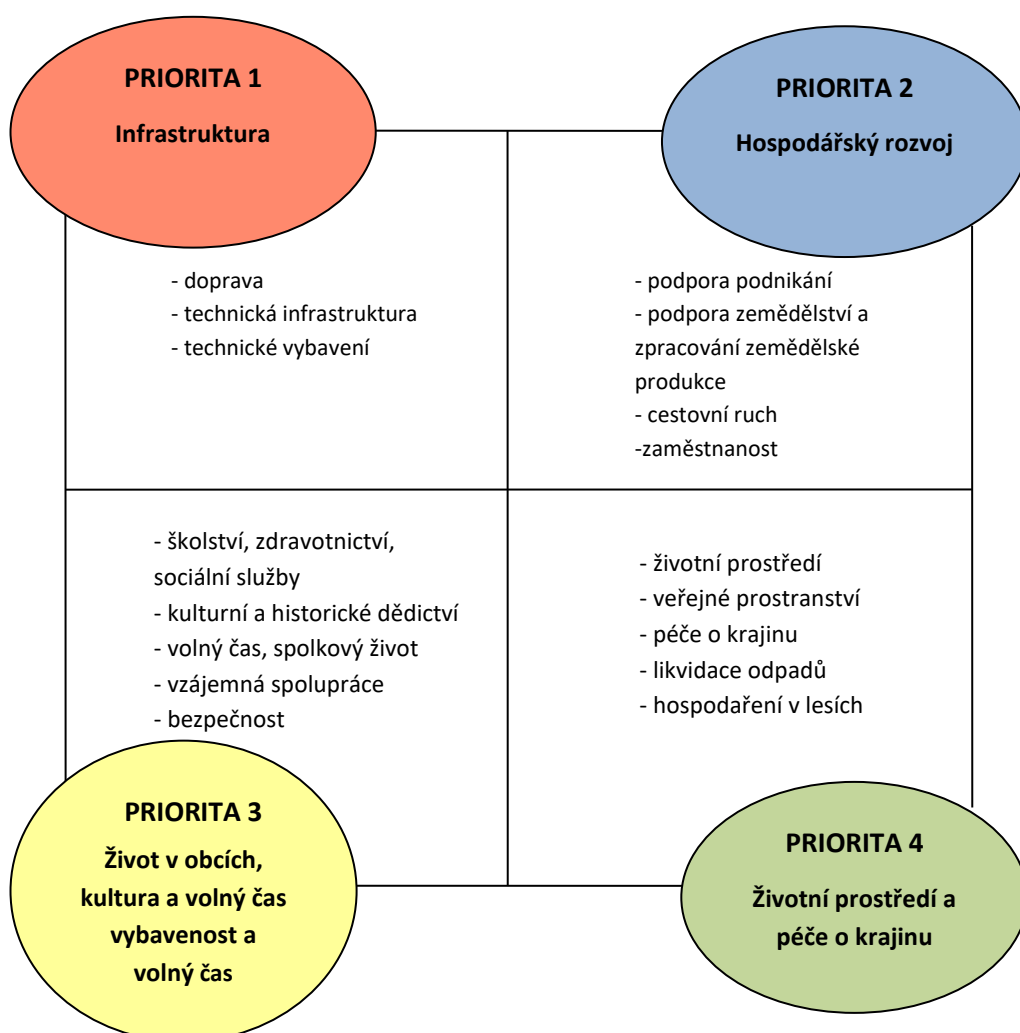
PRIORITA 1

Infrastruktura

PRIORITA 2

Hospodářský rozvoj

- doprava
- technická infrastruktura
- technické vybavení

- podpora podnikání
- podpora zemědělství a zpracování zemědělské produkce
- cestovní ruch
-zaměstnanost

- školství, zdravotnictví, sociální služby
- kulturní a historické dědictví
- volný čas, spolkový život
- vzájemná spolupráce
- bezpečnost

- životní prostředí
- veřejné prostranství
- péče o krajinu
- likvidace odpadů
- hospodaření v lesích

PRIORITA 3

Život v obcích, kultura a volný čas vybavenost a volný čas

PRIORITA 4

Životní prostředí a péče o krajinu